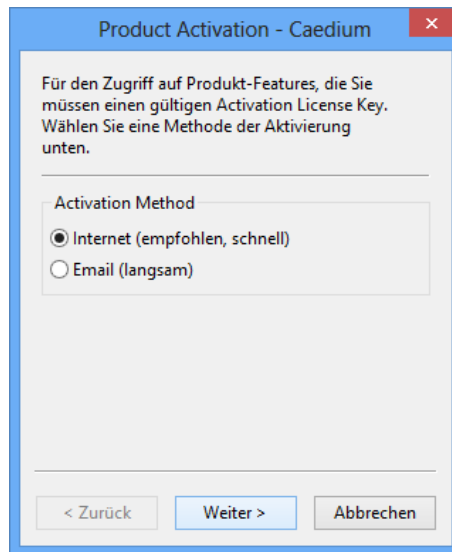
Product Activation - Caedium

Für den Zugriff auf Produkt-Features, die Sie müssen einen gültigen Activation License Key. Wählen Sie eine Methode der Aktivierung unten.

Activation Method

Internet (empfohlen, schnell)

Email (langsam)

< Zurück

Weiter >

Abbrechen